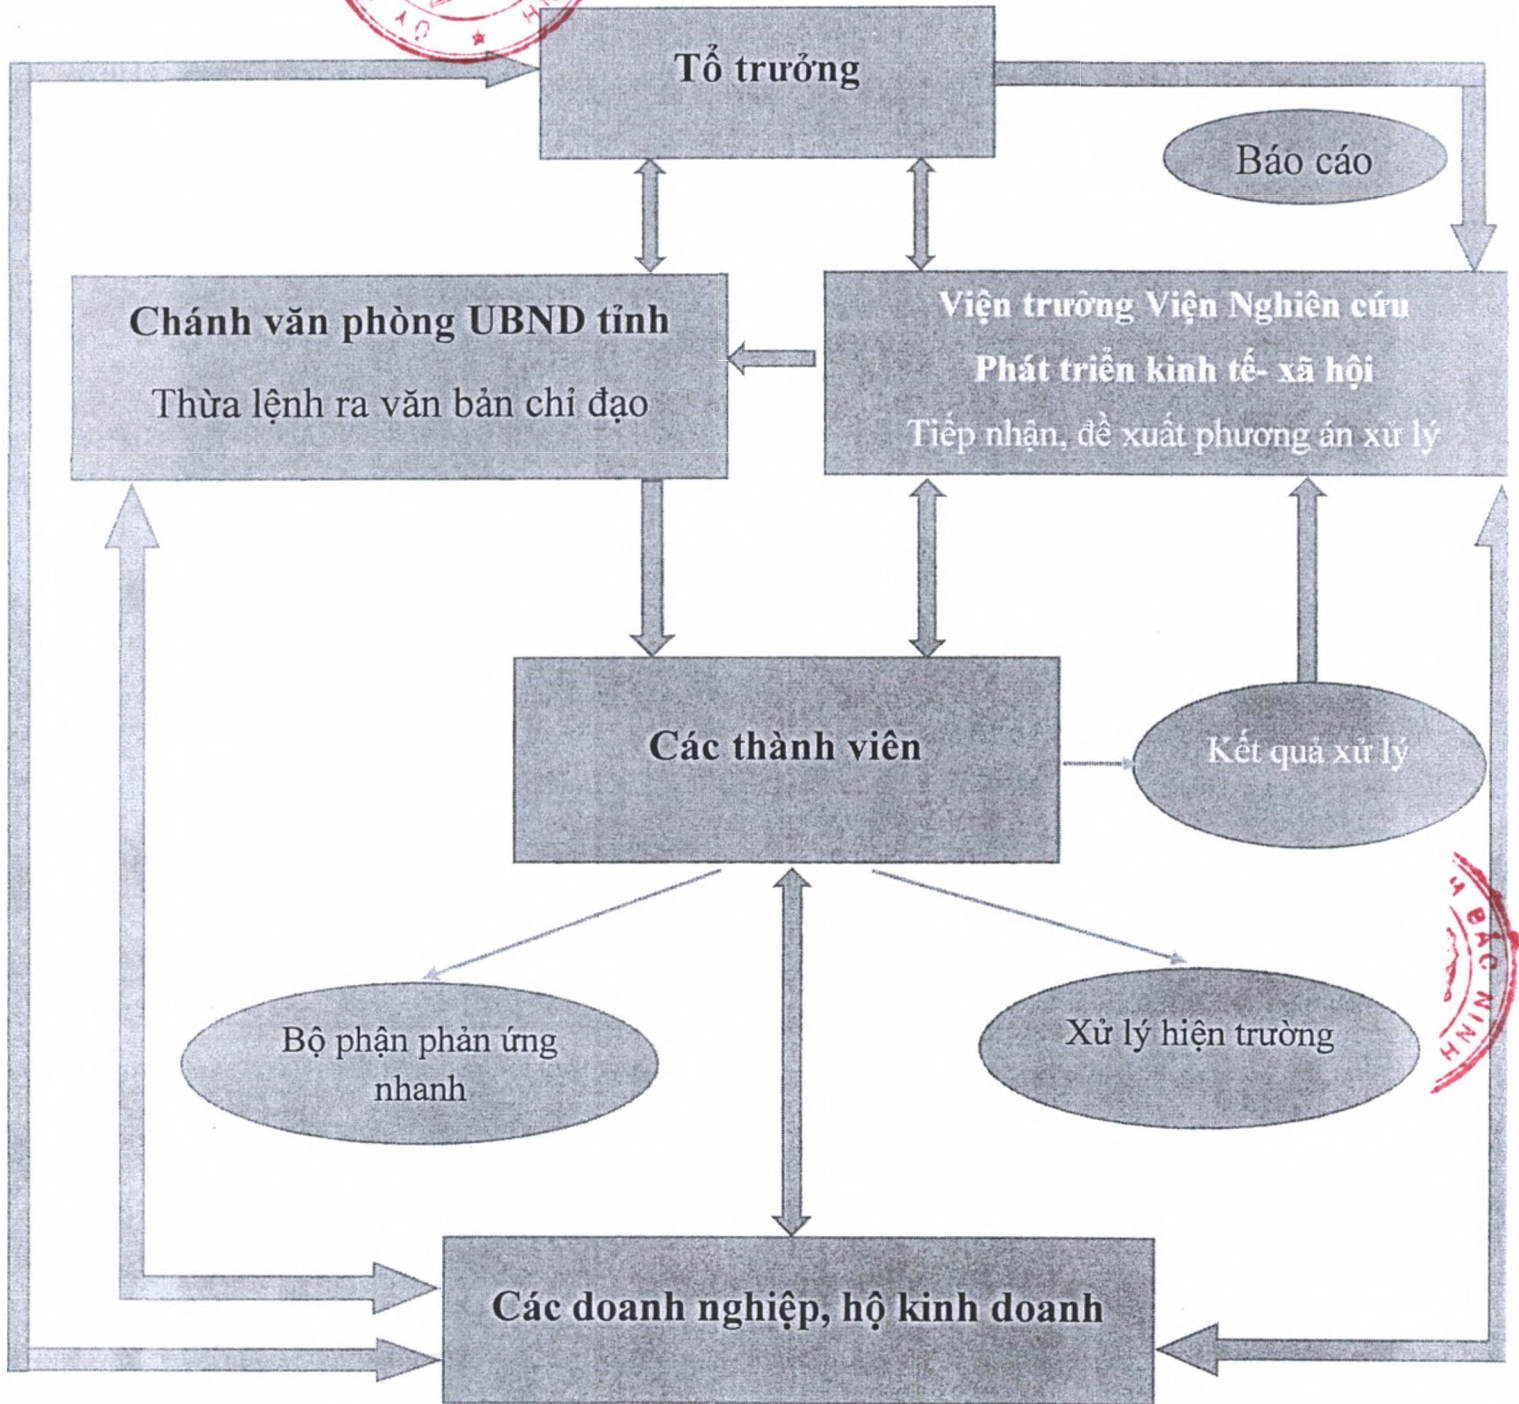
Tổ trưởng

Báo cáo

Chánh văn phòng UBND tỉnh

Thừa lệnh ra văn bản chỉ đạo

Viện trưởng Viện Nghiên cứu Phát triển kinh tế- xã hội

Tiếp nhận, đề xuất phương án xử lý

Các thành viên

Kết quả xử lý

Bộ phận phản ứng nhanh

Xử lý hiện trường

Các doanh nghiệp, hộ kinh doanh

BẮC NINH